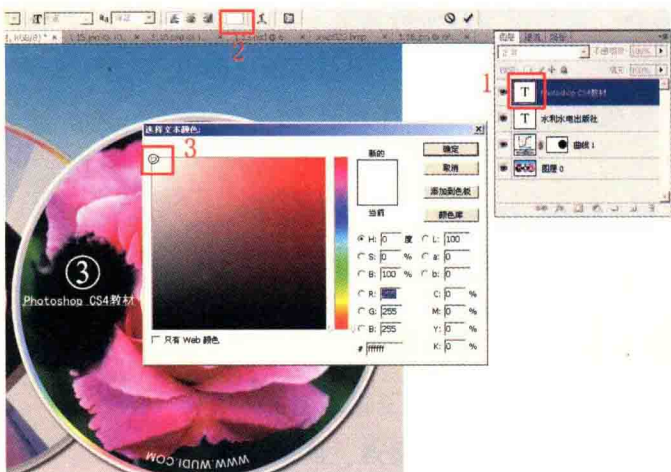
2

1

3

选择文本颜色:

新的

当前

确定

取消

添加到色板

颜色库

H: 0 度

S: 0 %

B: 100 %

R: 255

G: 255

B: 255

L: 100

a: 0

b: 0

C: 0 %

M: 0 %

Y: 0 %

K: 0 %

# ffffff

只有 Web 颜色

Photoshop CS4教材

水利水电出版社

曲线 1

图层 0

③

Photoshop CS4教材

WWW.WUDI.COM